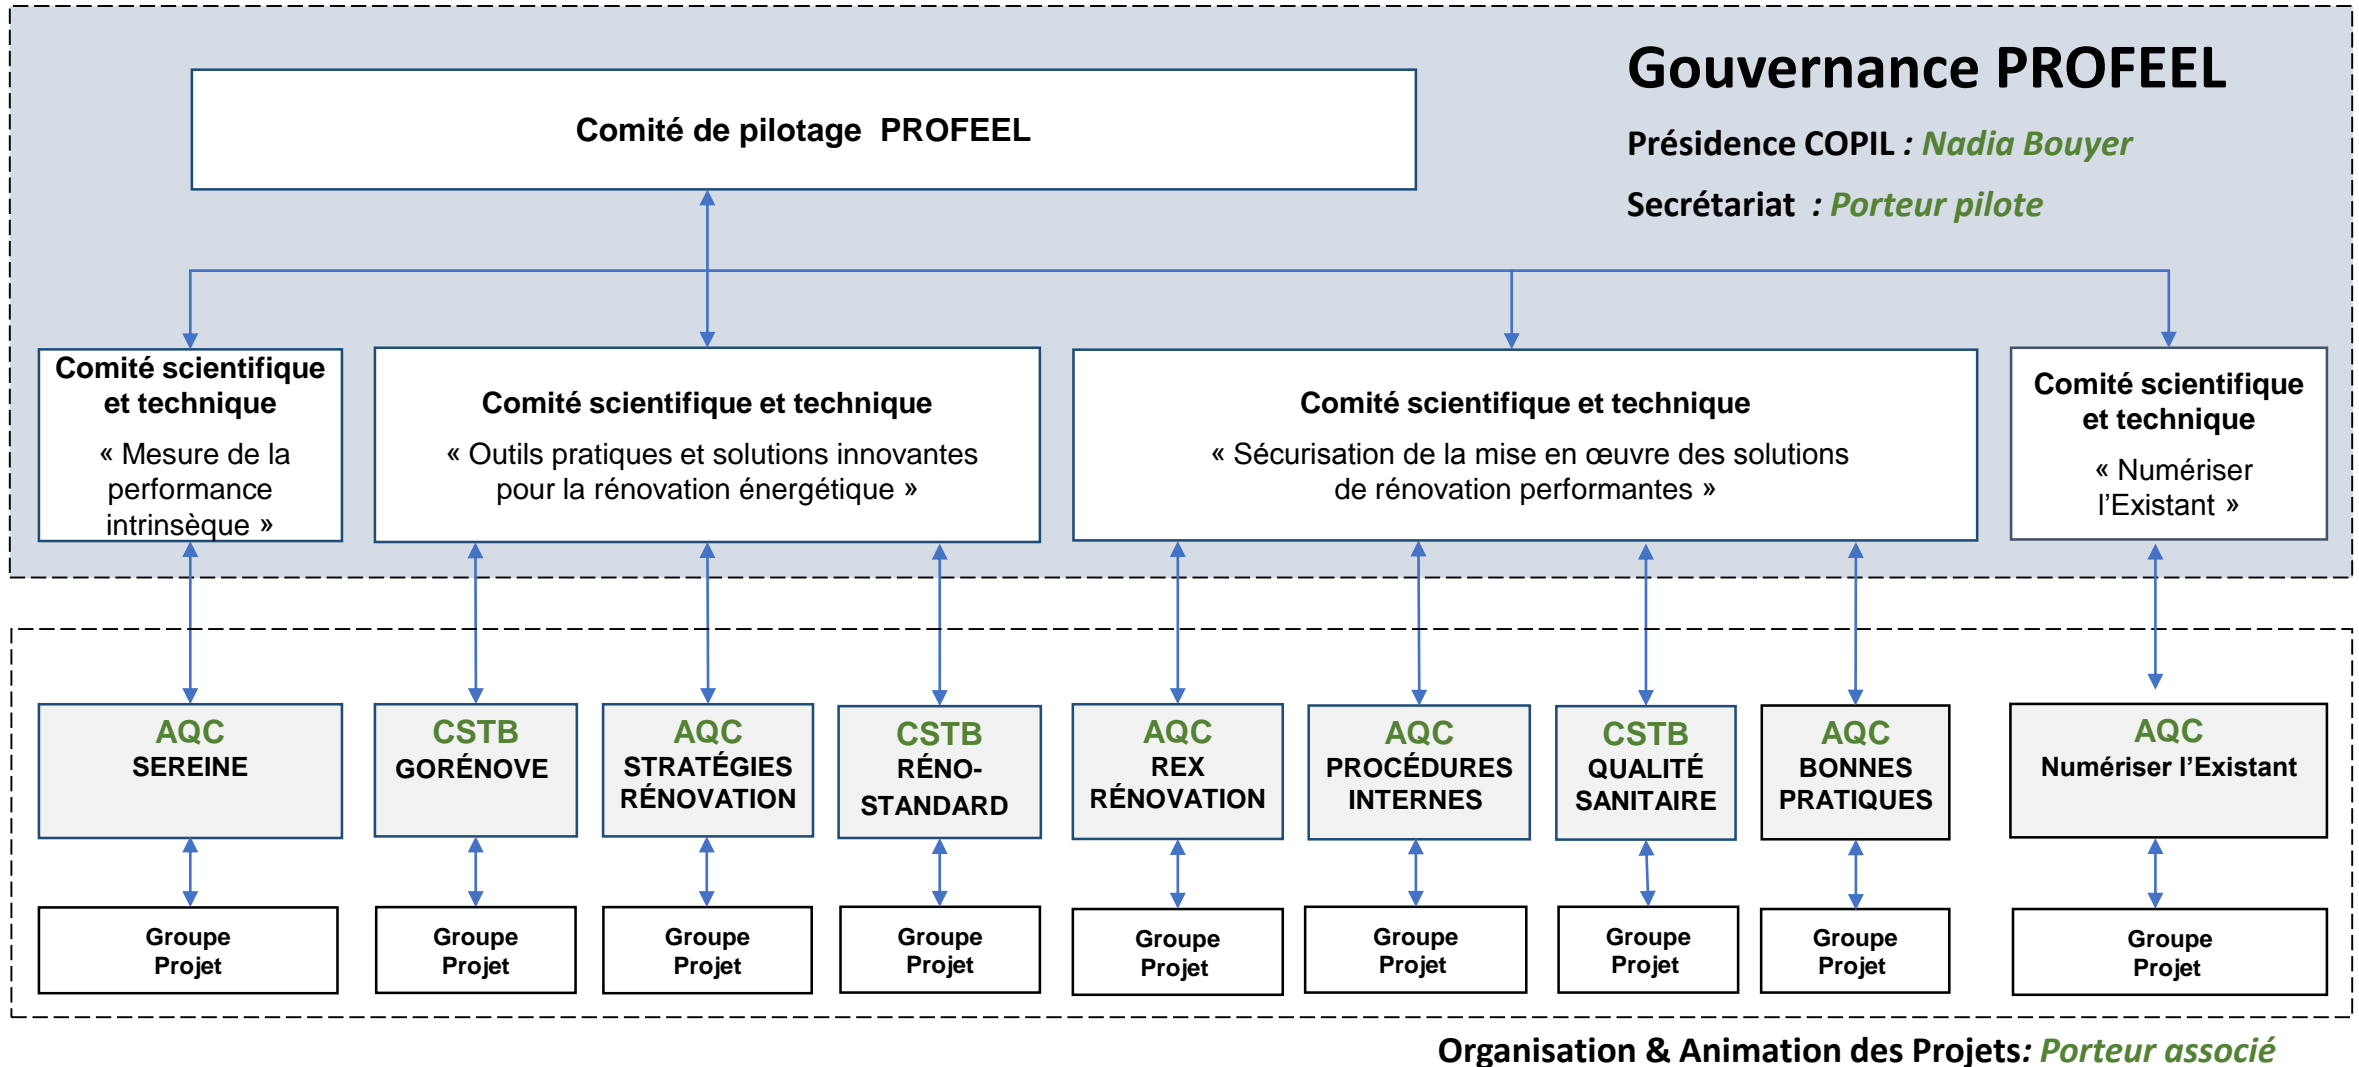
Gouvernance PROFEEL

Présidence COPIL : Nadia Bouyer

Secrétariat : Porteur pilote

Comité de pilotage PROFEEL

Comité scientifique et technique
« Mesure de la performance intrinsèque »

Comité scientifique et technique
« Outils pratiques et solutions innovantes pour la rénovation énergétique »

Comité scientifique et technique
« Sécurisation de la mise en œuvre des solutions de rénovation performantes »

Comité scientifique et technique
« Numériser l'Existant »

AQC
SEREINE

CSTB
GORÉNOVE

AQC
STRATÉGIES RÉNOVATION

CSTB
RÉNO-STANDARD

AQC
REX RÉNOVATION

AQC
PROCÉDURES INTERNES

CSTB
QUALITÉ SANITAIRE

AQC
BONNES PRATIQUES

AQC
Numériser l'Existant

Groupe Projet

Groupe Projet

Groupe Projet

Groupe Projet

Groupe Projet

Groupe Projet

Groupe Projet

Groupe Projet

Groupe Projet

Organisation & Animation des Projets: Porteur associé